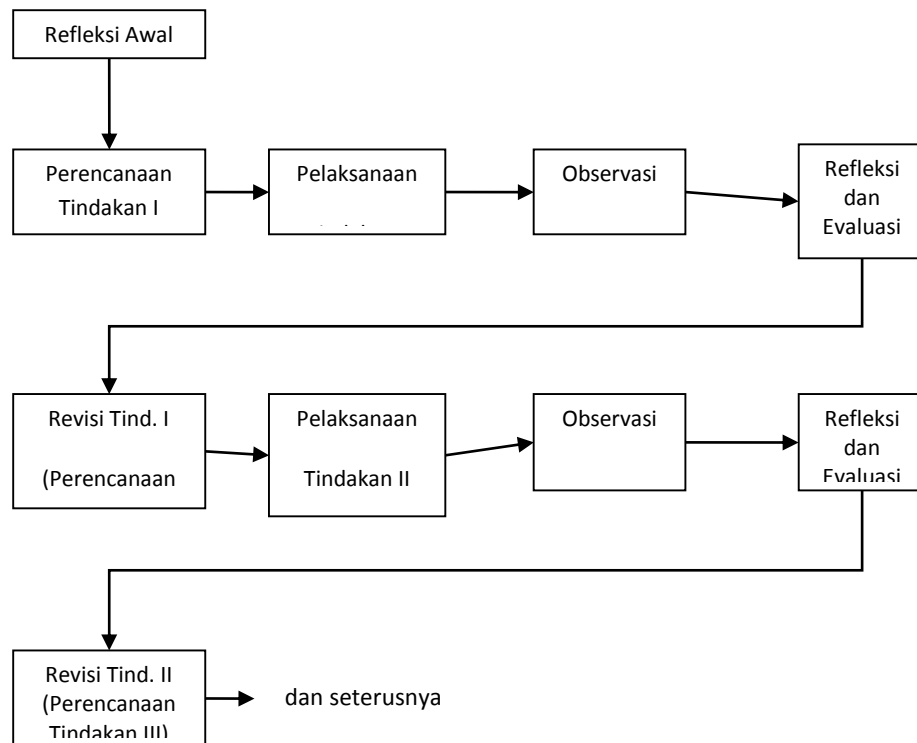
Refleksi Awal

Perencanaan Tindakan I

Pelaksanaan

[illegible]

Observasi

Refleksi dan Evaluasi

Revisi Tind. I

(Perencanaan

Pelaksanaan

Tindakan II

Observasi

Refleksi dan Evaluasi

Revisi Tind. II (Perencanaan Tindakan III)

dan seterusnya